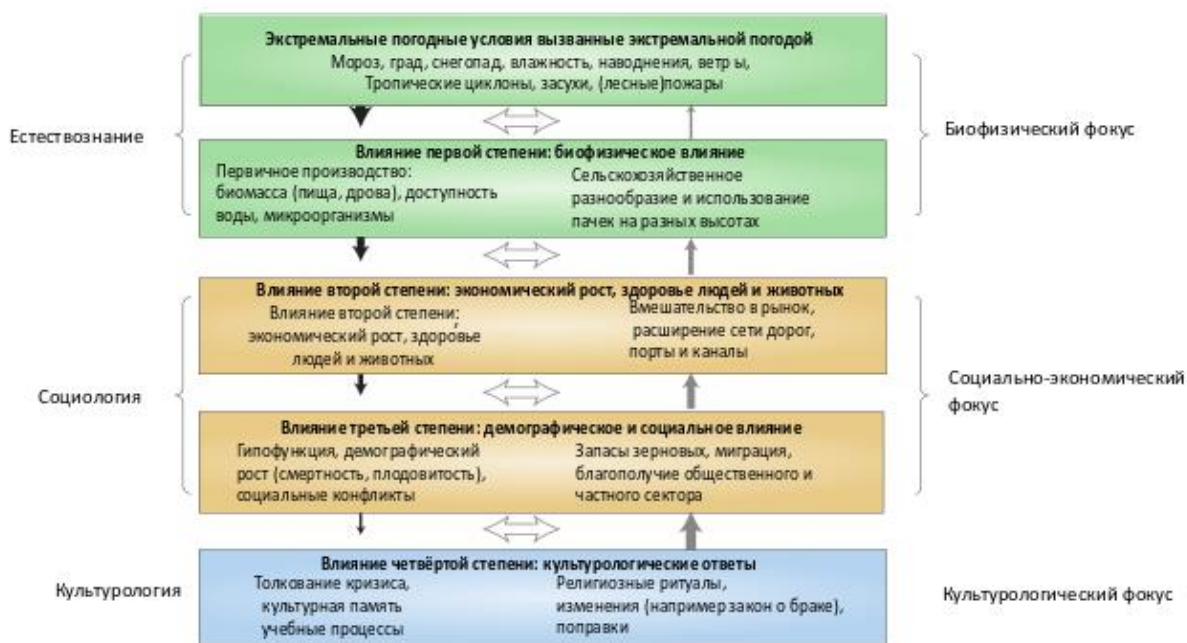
Экстремальные погодные условия вызванные экстремальной погодой
Мороз, град, снегопад, влажность, наводнения, ветр ы, Тропические циклоны, засухи, (лесные)пожары

Естествознание

Биофизический фокус

Влияние первой степени: биофизическое влияние
Первичное производство: биомасса (пища, дрова), доступность воды, микроорганизмы
Сельскохозяйственное разнообразие и использование пачек на разных высотах

Влияние второй степени: экономический рост, здоровье людей и животных
Влияние второй степени: экономический рост, здоровье людей и животных
Вмешательство в рынок, расширение сети дорог, порты и каналы

Социология

Социально-экономический фокус

Влияние третьей степени: демографическое и социальное влияние
Гипофункция, демографический рост (смертность, плодовитость), социальные конфликты
Запасы зерновых, миграция, благополучие общественного и частного сектора

Влияние четвёртой степени: культурологические ответы
Культурология
Толкование кризиса, культурная память учебные процессы
Религиозные ритуалы, изменения (например закон о браке), поправки
Культурологический фокус